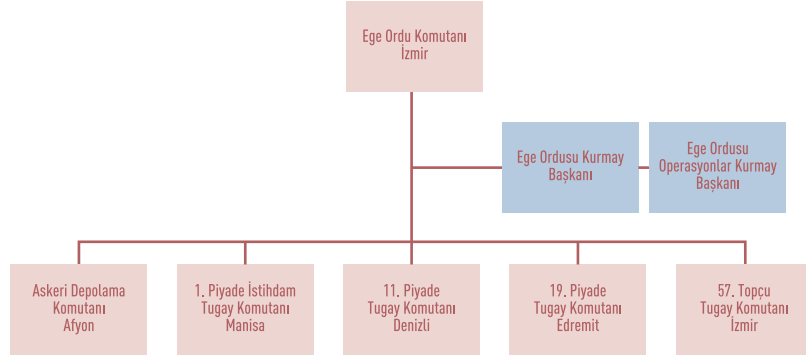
Ege Ordu Komutanı
İzmir

Ege Ordusu Kurmay Başkanı

Ege Ordusu Operasyonlar Kurmay Başkanı

Askeri Depolama Komutanı
Afyon

1. Piyade İstihdam Tugay Komutanı
Manisa

11. Piyade Tugay Komutanı
Denizli

19. Piyade Tugay Komutanı
Edremit

57. Topçu Tugay Komutanı
İzmir